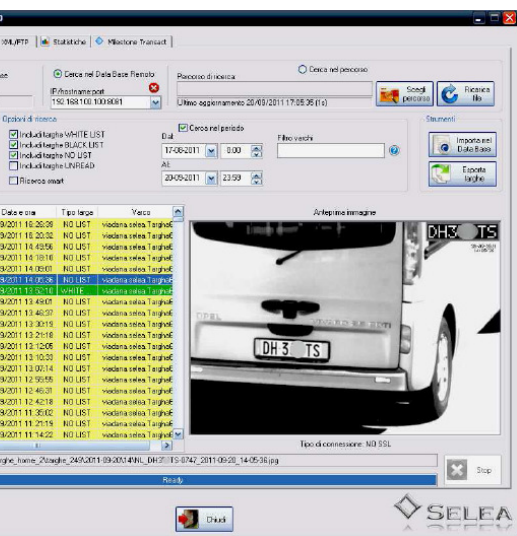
XML/FTP | Statistiche | Milestone Transact

Cerca nel Data Base Remoto
IP/hostname:port
192.168.100.100:8081

Cerca nel percorso
Percorso di ricerca
Ultimo aggiornamento 20/09/2011 17:05:35 (1s)
Scegli percorso
Ricarica file

Opzioni di ricerca
Includi targhe WHITE LIST
Includi targhe BLACK LIST
Includi targhe NO LIST
Includi targhe UNREAD
Ricerca smart

Cerca nel periodo
Dal
17-08-2011 0:00
Al
20-09-2011 23:59
Filtro varchi

Strumenti
Importa nel Data Base
Esporta targhe

| Data e ora | Tipo targa | Varco |
|---|---|---|
| 9/2011 18:26:38 | NO LIST | Viadana selea Targhe |
| 9/2011 18:20:32 | NO LIST | Viadana selea Targhe |
| 9/2011 14:49:56 | NO LIST | Viadana selea Targhe |
| 9/2011 14:18:16 | NO LIST | Viadana selea Targhe |
| 9/2011 14:09:01 | NO LIST | Viadana selea Targhe |
| 9/2011 14:05:36 | NO LIST | Viadana selea Targhe |
| 9/2011 13:52:16 | WHITE | Viadana selea Targhe |
| 9/2011 13:49:01 | NO LIST | Viadana selea Targhe |
| 9/2011 13:46:37 | NO LIST | Viadana selea Targhe |
| 9/2011 13:30:15 | NO LIST | Viadana selea Targhe |
| 9/2011 13:21:16 | NO LIST | Viadana selea Targhe |
| 9/2011 13:12:05 | NO LIST | Viadana selea Targhe |
| 9/2011 13:10:33 | NO LIST | Viadana selea Targhe |
| 9/2011 13:00:14 | NO LIST | Viadana selea Targhe |
| 9/2011 12:55:55 | NO LIST | Viadana selea Targhe |
| 9/2011 12:46:31 | NO LIST | Viadana selea Targhe |
| 9/2011 12:42:18 | NO LIST | Viadana selea Targhe |
| 9/2011 11:35:02 | NO LIST | Viadana selea Targhe |
| 9/2011 11:21:19 | NO LIST | Viadana selea Targhe |
| 9/2011 11:14:22 | NO LIST | Viadana selea Targhe |

Anteprima immagine
DH3 TS
OPEL
DH 3 TS
Tipo di connessione: NO SSL

ghe_home_2\targhe_24\2011-09-20\14\NL_DH3 TS-0742_2011-09-20_14-05-36.jpg
Stop
Ready
Chiudi
SELEA